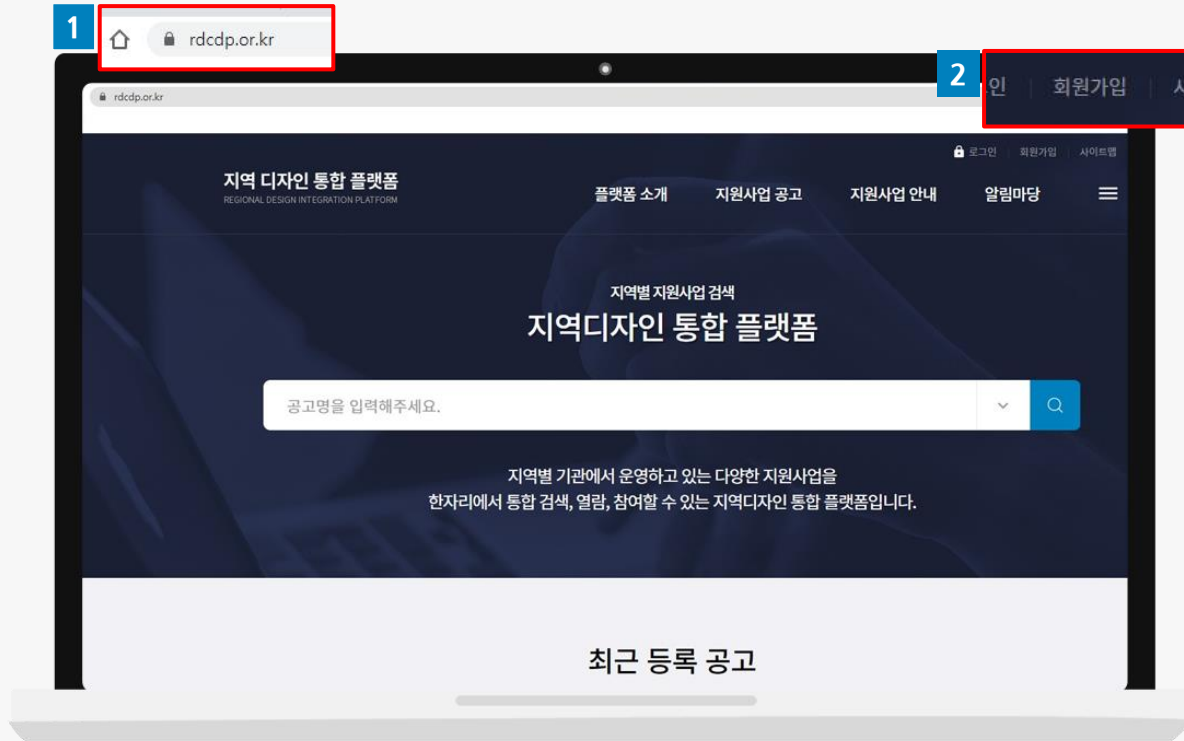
1

rdcdp.or.kr

2

인 | 회원가입 | 사

rdcdp.or.kr

로그인 | 회원가입 | 사이트맵

지역 디자인 통합 플랫폼
REGIONAL DESIGN INTEGRATION PLATFORM

플랫폼 소개
지원사업 공고
지원사업 안내
알림마당

지역별 지원사업 검색
지역디자인 통합 플랫폼

공고명을 입력해주세요.

지역별 기관에서 운영하고 있는 다양한 지원사업을
한자리에서 통합 검색, 열람, 참여할 수 있는 지역디자인 통합 플랫폼입니다.

최근 등록 공고